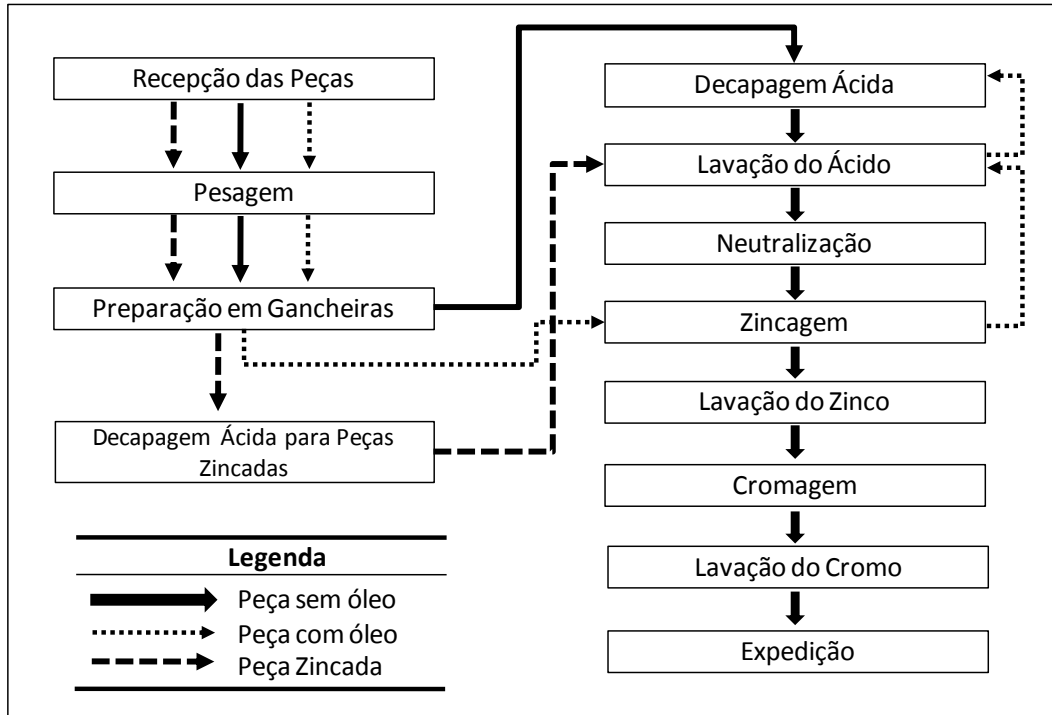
Recepção das Peças

Pesagem

Preparação em Gancheiras

Decapagem Ácida para Peças Zincadas

Decapagem Ácida

Lavação do Ácido

Neutralização

Zincagem

Lavação do Zinco

Cromagem

Lavação do Cromo

Expedição

Legenda

Peça sem óleo

Peça com óleo

Peça Zincada